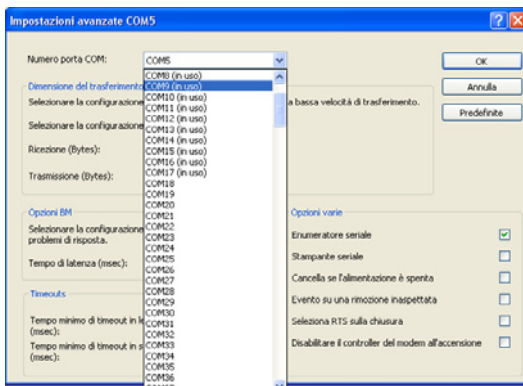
Impostazioni avanzate COM5

Numero porta COM: COM5

OK
Annulla
Predefinite

Dimensione del trasferimento
Selezionare la configurazione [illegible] a bassa velocità di trasferimento.
Selezionare la configurazione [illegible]
Ricezione (Bytes):
Trasmissione (Bytes):

COM8 (in uso)
COM9 (in uso)
COM10 (in uso)
COM11 (in uso)
COM12 (in uso)
COM13 (in uso)
COM14 (in uso)
COM15 (in uso)
COM16 (in uso)
COM17 (in uso)
COM18
COM19
COM20
COM21
COM22
COM23
COM24
COM25
COM26
COM27
COM28
COM29
COM30
COM31
COM32
COM33
COM34
COM35
COM36

Opzioni BM
Selezionare la configurazione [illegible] problemi di risposta.
Tempo di latenza (msec):

Opzioni varie
Enumeratore seriale
Stampante seriale
Cancella se l'alimentazione è spenta
Evento su una rimozione inaspettata
Seleziona RTS sulla chiusura
Disabilitare il controller del modem all'accensione

Timeouts
Tempo minimo di timeout in le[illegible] (msec):
Tempo minimo di timeout in s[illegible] (msec):